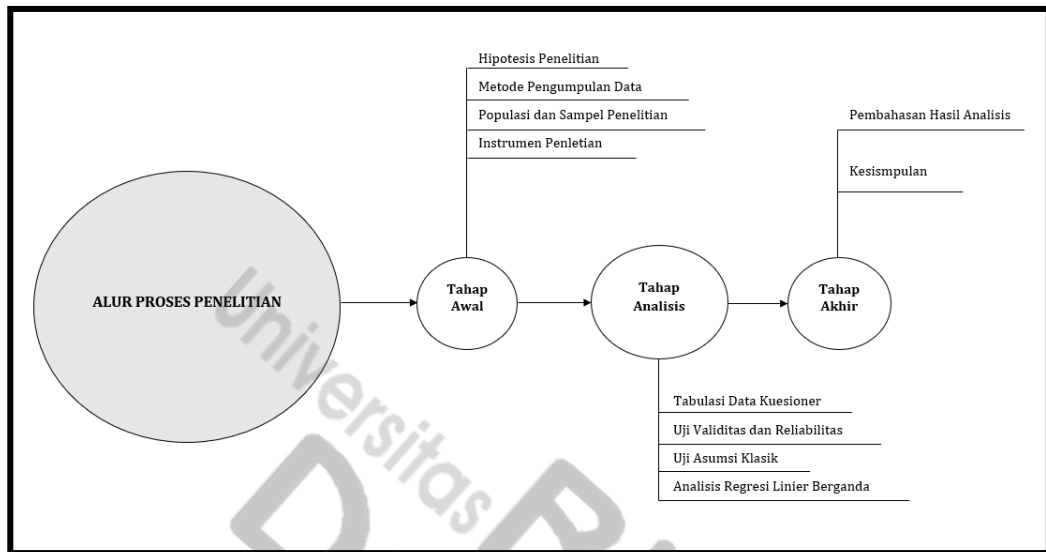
Hipotesis Penelitian

Metode Pengumpulan Data

Populasi dan Sampel Penelitian

Instrumen Penletian

Pembahasan Hasil Analisis

Kesismpulan

ALUR PROSES PENELITIAN

Tahap Awal

Tahap Analisis

Tahap Akhir

Tabulasi Data Kuesioner

Uji Validitas dan Reliabilitas

Uji Asumsi Klasik

Analisis Regresi Linier Berganda

Universitas